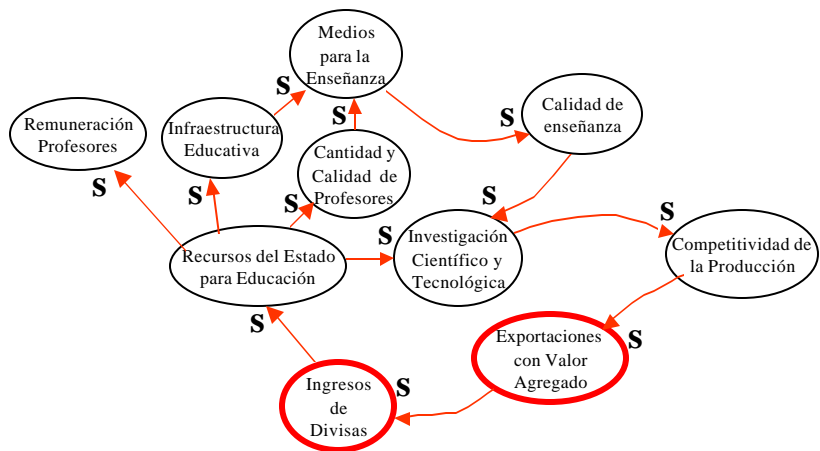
Medios para la Enseñanza

S

Remuneración Profesores

Infraestructura Educativa

S

Cantidad y Calidad de Profesores

S

Calidad de enseñanza

S

S

S

S

Recursos del Estado para Educación

S

Investigación Científico y Tecnológica

S

Competitividad de la Producción

S

Exportaciones con Valor Agregado

S

S

Ingresos de Divisas

S